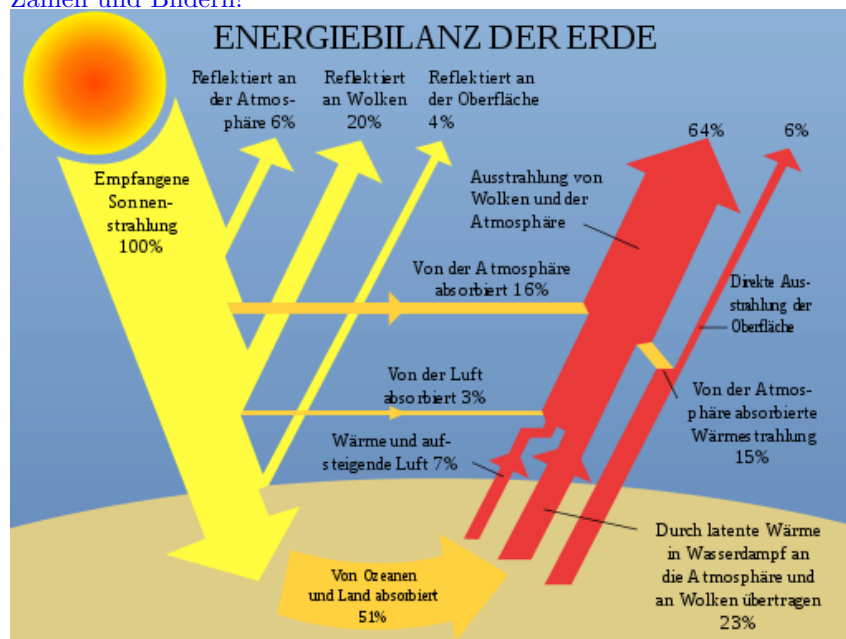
Zahlen und Bildern.

ENERGIEBILANZ DER ERDE

Empfangene Sonnenstrahlung 100%

Reflektiert an der Atmosphäre 6%

Reflektiert an Wolken 20%

Reflektiert an der Oberfläche 4%

64%

6%

Ausstrahlung von Wolken und der Atmosphäre

Von der Atmosphäre absorbiert 16%

Direkte Ausstrahlung der Oberfläche

Von der Luft absorbiert 3%

Von der Atmosphäre absorbierte Wärmestrahlung 15%

Wärme und aufsteigende Luft 7%

Durch latente Wärme in Wasserdampf an die Atmosphäre und an Wolken übertragen 23%

Von Ozeanen und Land absorbiert 51%